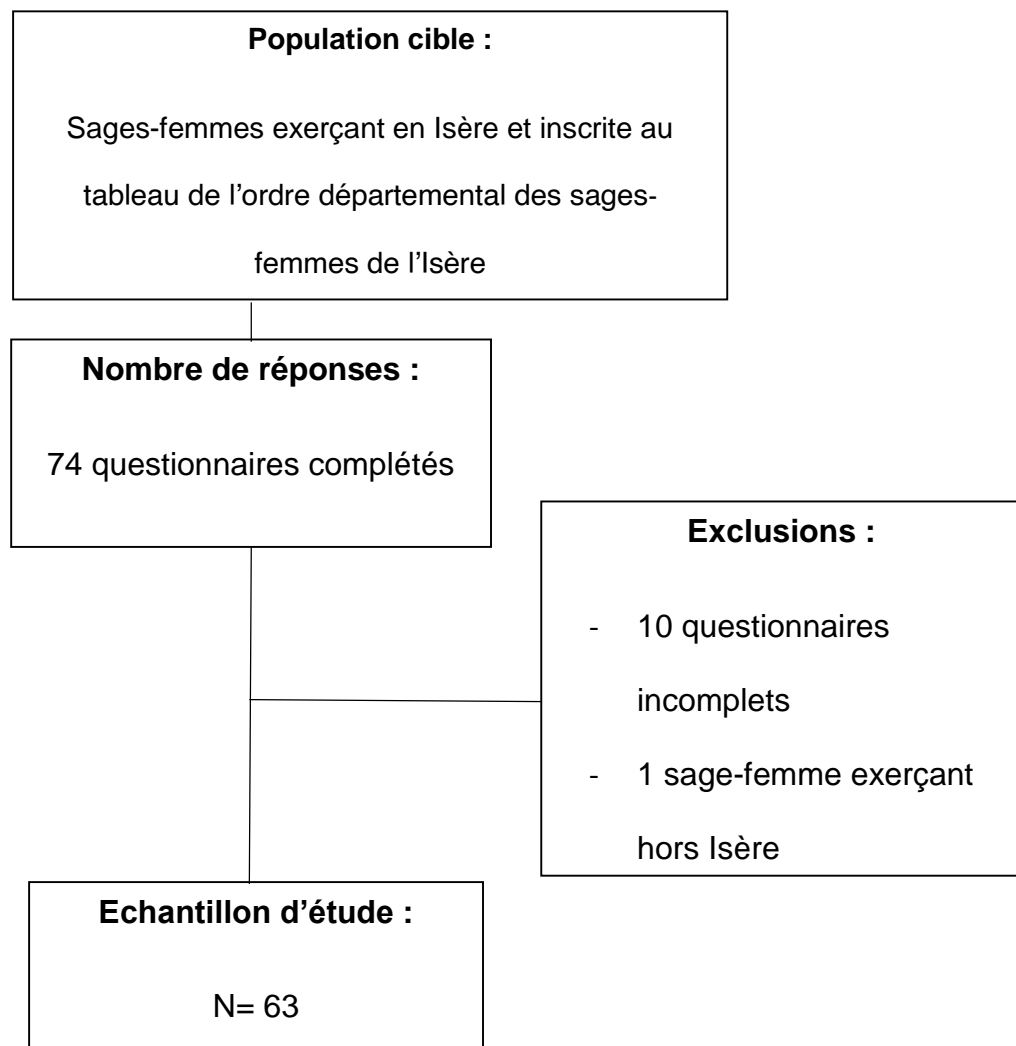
**Population cible :**

Sages-femmes exerçant en Isère et inscrite au tableau de l'ordre départemental des sages-femmes de l'Isère

**Nombre de réponses :**

74 questionnaires complétés

**Exclusions :**

- 10 questionnaires incomplets
- 1 sage-femme exerçant hors Isère

**Echantillon d'étude :**

N= 63